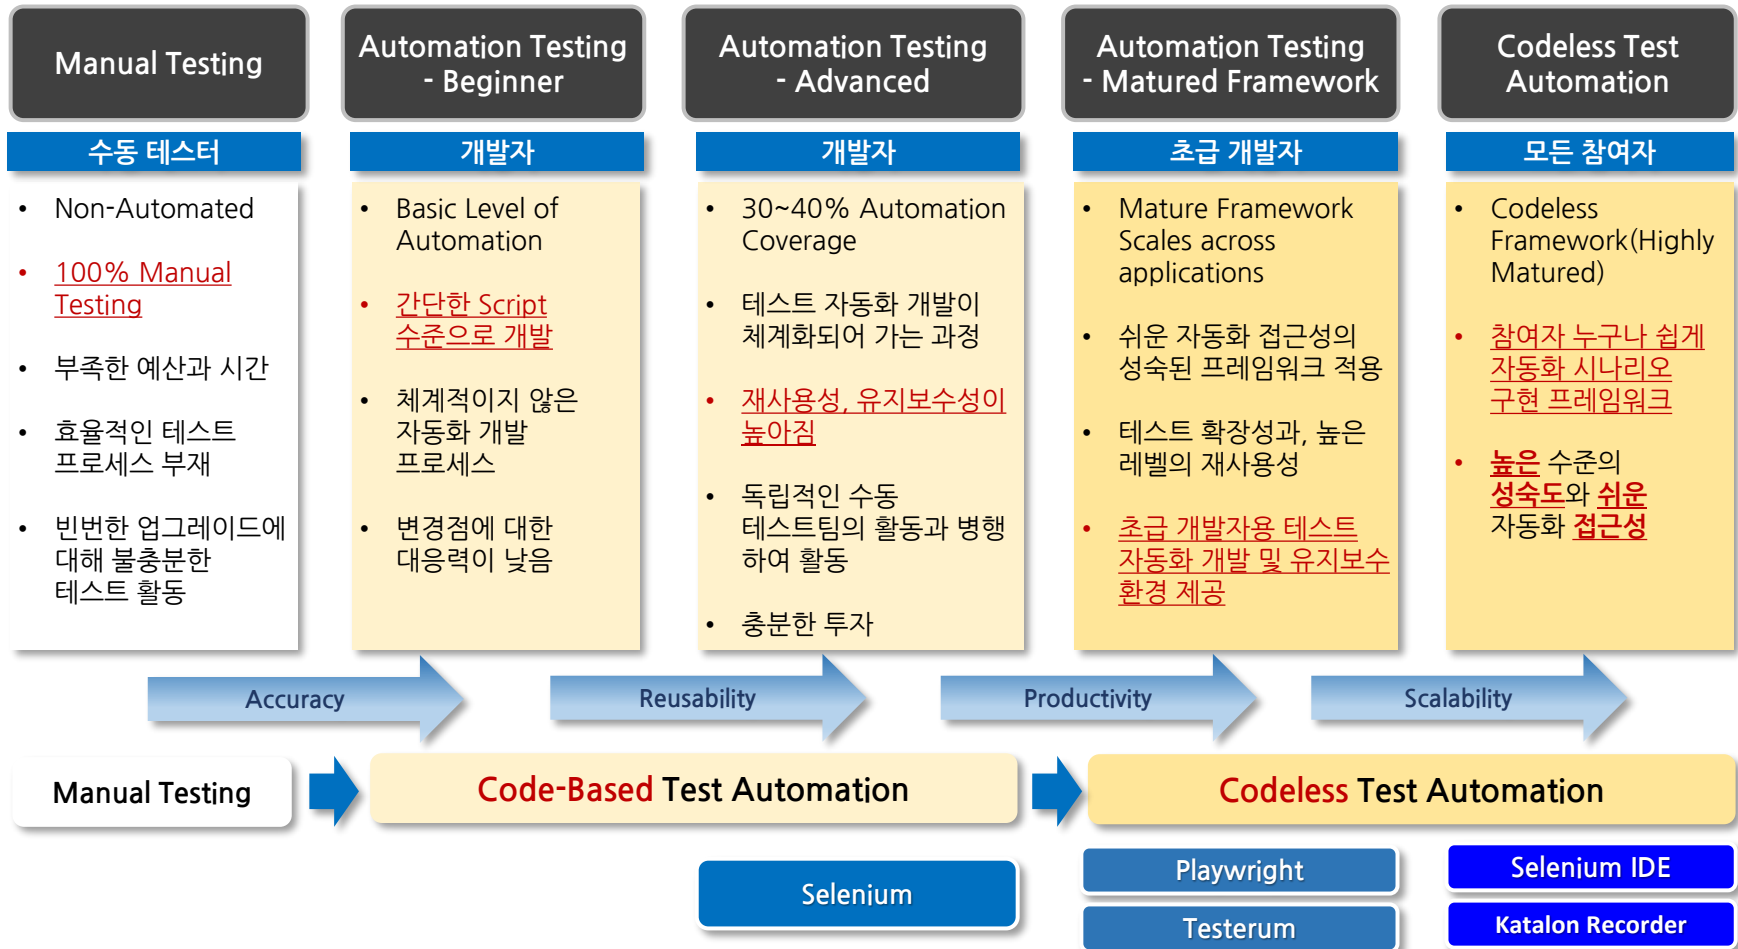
Manual Testing

수동 테스터

- Non-Automated
- 100% Manual Testing
- 부족한 예산과 시간
- 효율적인 테스트 프로세스 부재
- 빈번한 업그레이드에 대해 불충분한 테스트 활동

Automation Testing - Beginner

개발자

- Basic Level of Automation
- 간단한 Script 수준으로 개발
- 체계적이지 않은 자동화 개발 프로세스
- 변경점에 대한 대응력이 낮음

Automation Testing - Advanced

개발자

- 30~40% Automation Coverage
- 테스트 자동화 개발이 체계화되어 가는 과정
- 재사용성, 유지보수성이 높아짐
- 독립적인 수동 테스트팀의 활동과 병행하여 활동
- 충분한 투자

Automation Testing - Matured Framework

초급 개발자

- Mature Framework Scales across applications
- 쉬운 자동화 접근성의 성숙된 프레임워크 적용
- 테스트 확장성과, 높은 레벨의 재사용성
- 초급 개발자용 테스트 자동화 개발 및 유지보수 환경 제공

Codeless Test Automation

모든 참여자

- Codeless Framework(Highly Matured)
- 참여자 누구나 쉽게 자동화 시나리오 구현 프레임워크
- 높은 수준의 성숙도와 쉬운 자동화 접근성

Accuracy

Reusability

Productivity

Scalability

Manual Testing

Code-Based Test Automation

Codeless Test Automation

Selenium

Playwright

Testerum

Selenium IDE

Katalon Recorder